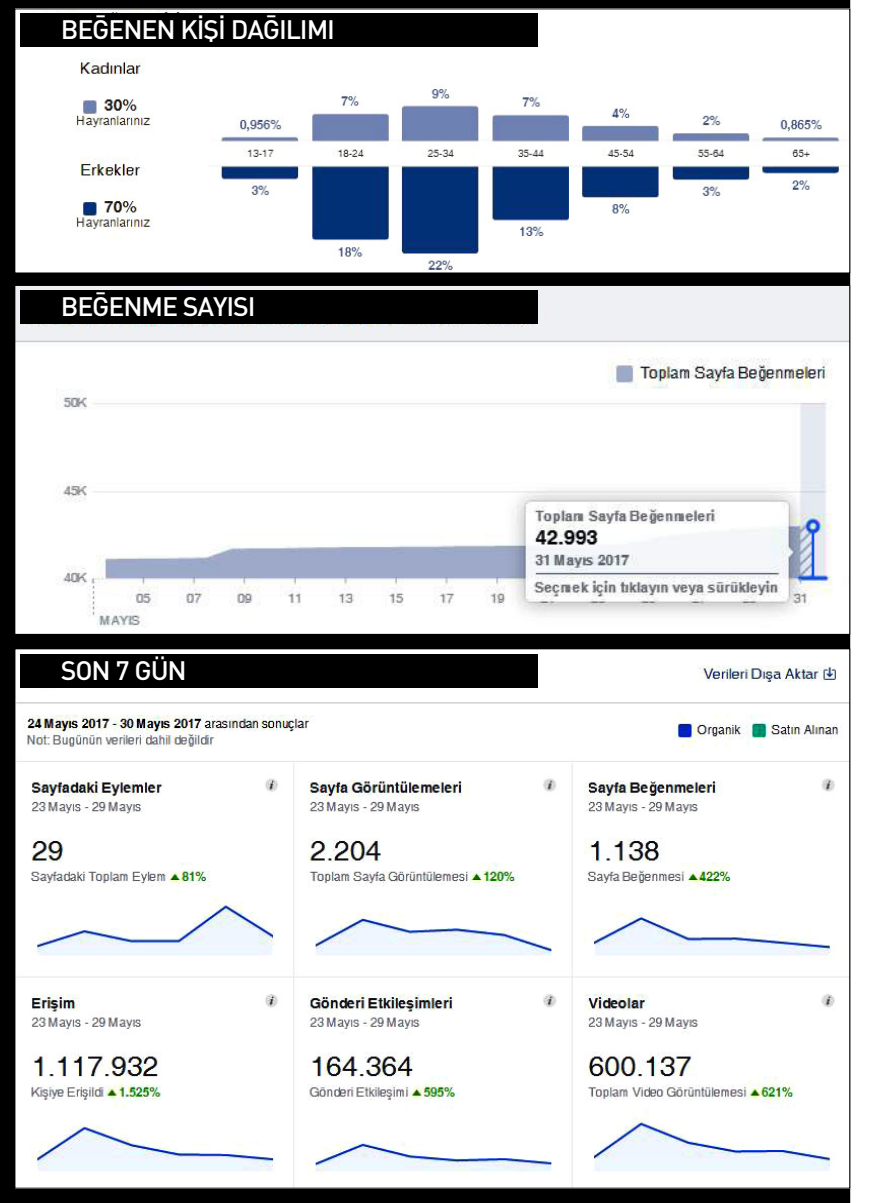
BEĞENEN KİŞİ DAĞILIMI

Kadınlar
30%
Hayranlarınız

Erkekler
70%
Hayranlarınız

| | 13-17 | 18-24 | 25-34 | 35-44 | 45-54 | 55-64 | 65+ |
|---|---|---|---|---|---|---|---|
| Kadınlar | 0,956% | 7% | 9% | 7% | 4% | 2% | 0,865% |
| Erkekler | 3% | 18% | 22% | 13% | 8% | 3% | 2% |

BEĞENME SAYISI

Toplam Sayfa Beğenmeleri

50K
45K
40K

05 07 09 11 13 15 17 19 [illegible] 31
MAYIS

Toplam Sayfa Beğenmeleri
42.993
31 Mayıs 2017
Seçmek için tıklayın veya sürükleyin

SON 7 GÜN

Verileri Dışa Aktar

24 Mayıs 2017 - 30 Mayıs 2017 arasından sonuçlar
Not: Bugünün verileri dahil değildir

Organik
Satın Alınan

Sayfadaki Eylemler
23 Mayıs - 29 Mayıs
29
Sayfadaki Toplam Eylem ▲81%

Sayfa Görüntülemeleri
23 Mayıs - 29 Mayıs
2.204
Toplam Sayfa Görüntülemesi ▲120%

Sayfa Beğenmeleri
23 Mayıs - 29 Mayıs
1.138
Sayfa Beğenmesi ▲422%

Erişim
23 Mayıs - 29 Mayıs
1.117.932
Kişiye Erişildi ▲1.525%

Gönderi Etkileşimleri
23 Mayıs - 29 Mayıs
164.364
Gönderi Etkileşimi ▲595%

Videolar
23 Mayıs - 29 Mayıs
600.137
Toplam Video Görüntülemesi ▲621%